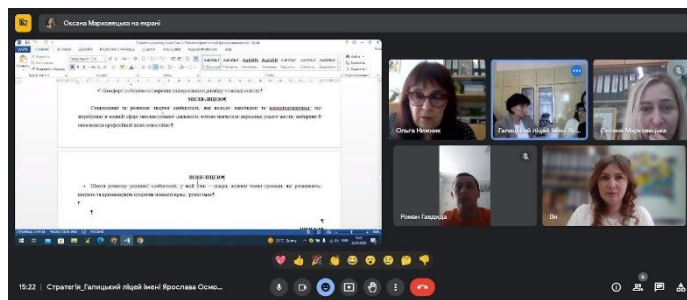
Оксана Марковецька на екрані

✓ Комфорт та безпека в створенні універсального дизайну освіти.¶

МІСІЯ·ЛІЦЕЮ¶

Становлення та розвиток творчої особистості, яка володіє ключовими компетентностями, що потрібні в кожній сфері життєдіяльності, готова навчатися впродовж усього життя, націлена й мотивована до професійної самореалізації.¶

ВІЗІЯ·ЛІЦЕЮ¶

Школа розвитку успішної особистості, у якій учні – лідери, активні члени громади, які розвивають здатність до використання здобутих знань на практиці.¶

Ольга Ніжник

Галицький ліцей імені Яр...

Оксана Марковецька

Роман Гавдида

Ви

15:22 | Стратегія_Галицький ліцей імені Ярослава Осмо...